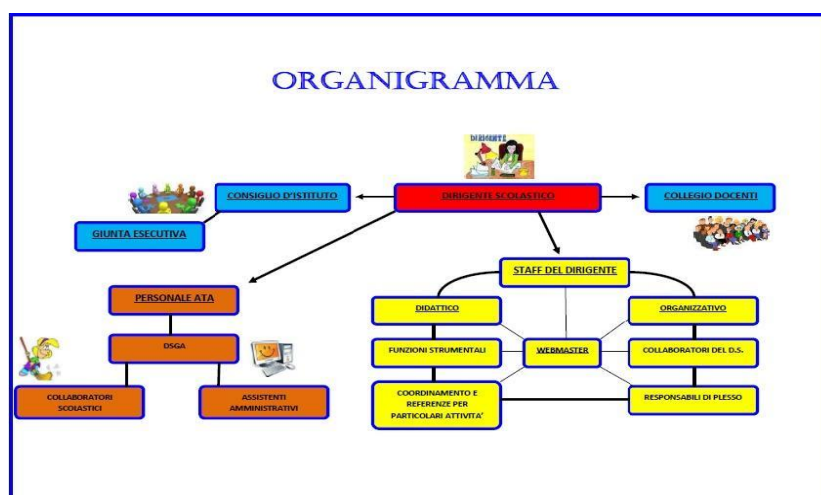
ORGANIGRAMMA

DIRIGENTE

CONSIGLIO D'ISTITUTO

DIRIGENTE SCOLASTICO

COLLEGIO DOCENTI

GIUNTA ESECUTIVA

STAFF DEL DIRIGENTE

PERSONALE ATA

DIDATTICO

ORGANIZZATIVO

DSGA

FUNZIONI STRUMENTALI

WEBMASTER

COLLABORATORI DEL D.S.

COLLABORATORI SCOLASTICI

ASSISTENTI AMMINISTRATIVI

COORDINAMENTO E REFERENZE PER PARTICOLARI ATTIVITA'

RESPONSABILI DI PLESSO